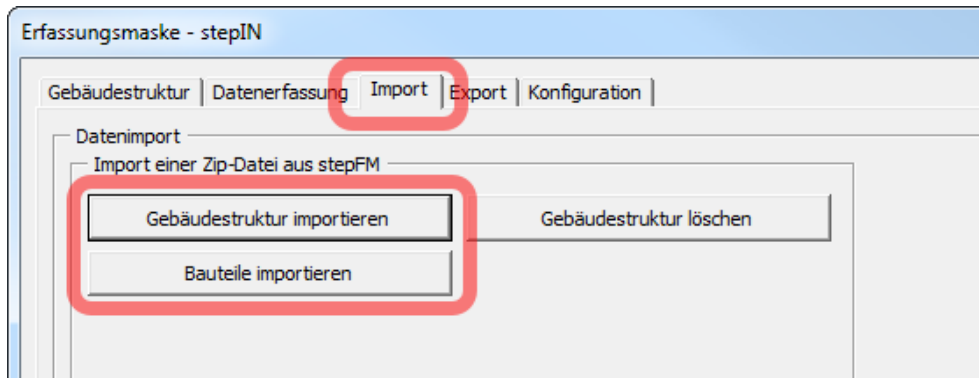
Erfassungsmaske - stepIN

Gebäudestruktur | Datenerfassung | Import | Export | Konfiguration

Datenimport

Import einer Zip-Datei aus stepFM

Gebäudestruktur importieren

Gebäudestruktur löschen

Bauteile importieren